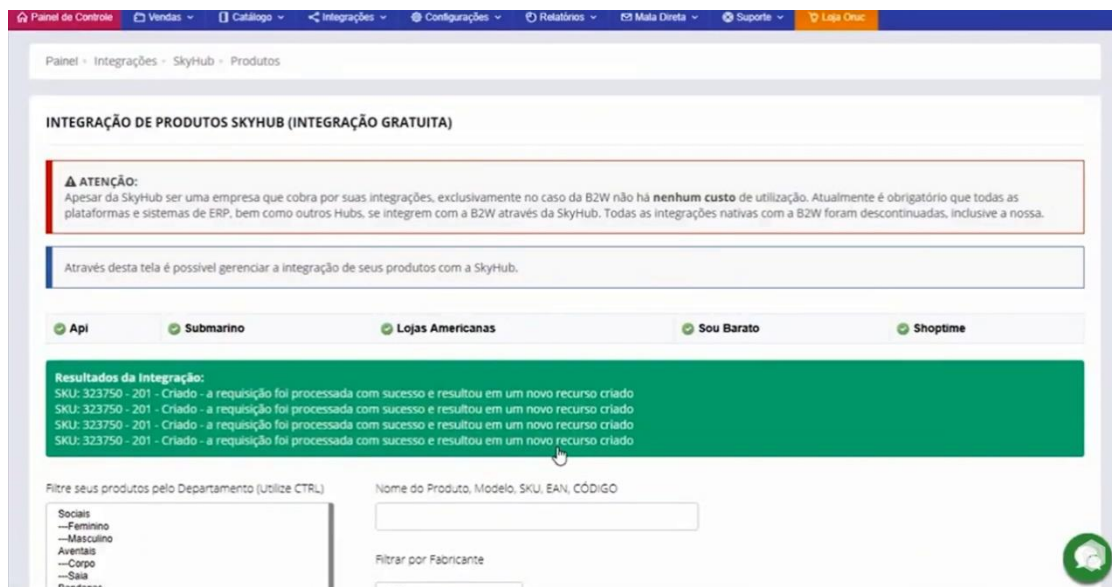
Painel de Controle | Vendas | Catálogo | Integrações | Configurações | Relatórios | Mala Direta | Suporte | Loja Oruc

Painel › Integrações › SkyHub › Produtos

INTEGRAÇÃO DE PRODUTOS SKYHUB (INTEGRAÇÃO GRATUITA)

ATENÇÃO:
Apesar da SkyHub ser uma empresa que cobra por suas integrações, exclusivamente no caso da B2W não há **nenhum custo** de utilização. Atualmente é obrigatório que todas as plataformas e sistemas de ERP, bem como outros Hubs, se integrem com a B2W através da SkyHub. Todas as integrações nativas com a B2W foram descontinuadas, inclusive a nossa.

Através desta tela é possível gerenciar a integração de seus produtos com a SkyHub.

| Api | Submarino | Lojas Americanas | Sou Barato | Shoptime |
|---|---|---|---|---|

Resultados da Integração:
SKU: 323750 - 201 - Criado - a requisição foi processada com sucesso e resultou em um novo recurso criado
SKU: 323750 - 201 - Criado - a requisição foi processada com sucesso e resultou em um novo recurso criado
SKU: 323750 - 201 - Criado - a requisição foi processada com sucesso e resultou em um novo recurso criado
SKU: 323750 - 201 - Criado - a requisição foi processada com sucesso e resultou em um novo recurso criado

Filtre seus produtos pelo Departamento (Utilize CTRL)
Sociais
---Feminino
---Masculino
Aventais
---Corpo
---Saia
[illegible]

Nome do Produto, Modelo, SKU, EAN, CÓDIGO

Filtrar por Fabricante